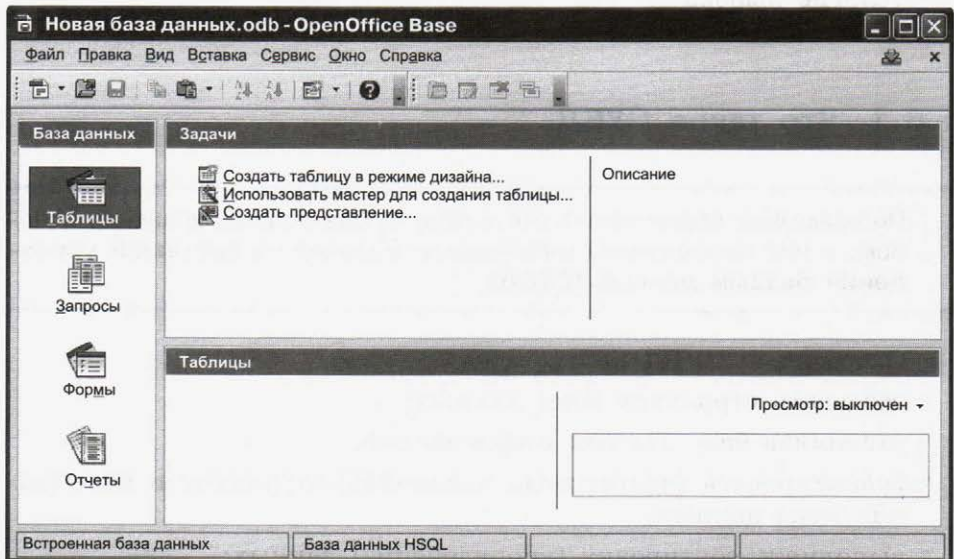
Новая база данных.odb - OpenOffice Base

Файл Правка Вид Вставка Сервис Окно Справка

База данных

Таблицы

Запросы

Формы

Отчеты

Задачи

Создать таблицу в режиме дизайна...
Использовать мастер для создания таблицы...
Создать представление...

Описание

Таблицы

Просмотр: выключен

Встроенная база данных

База данных HSQL